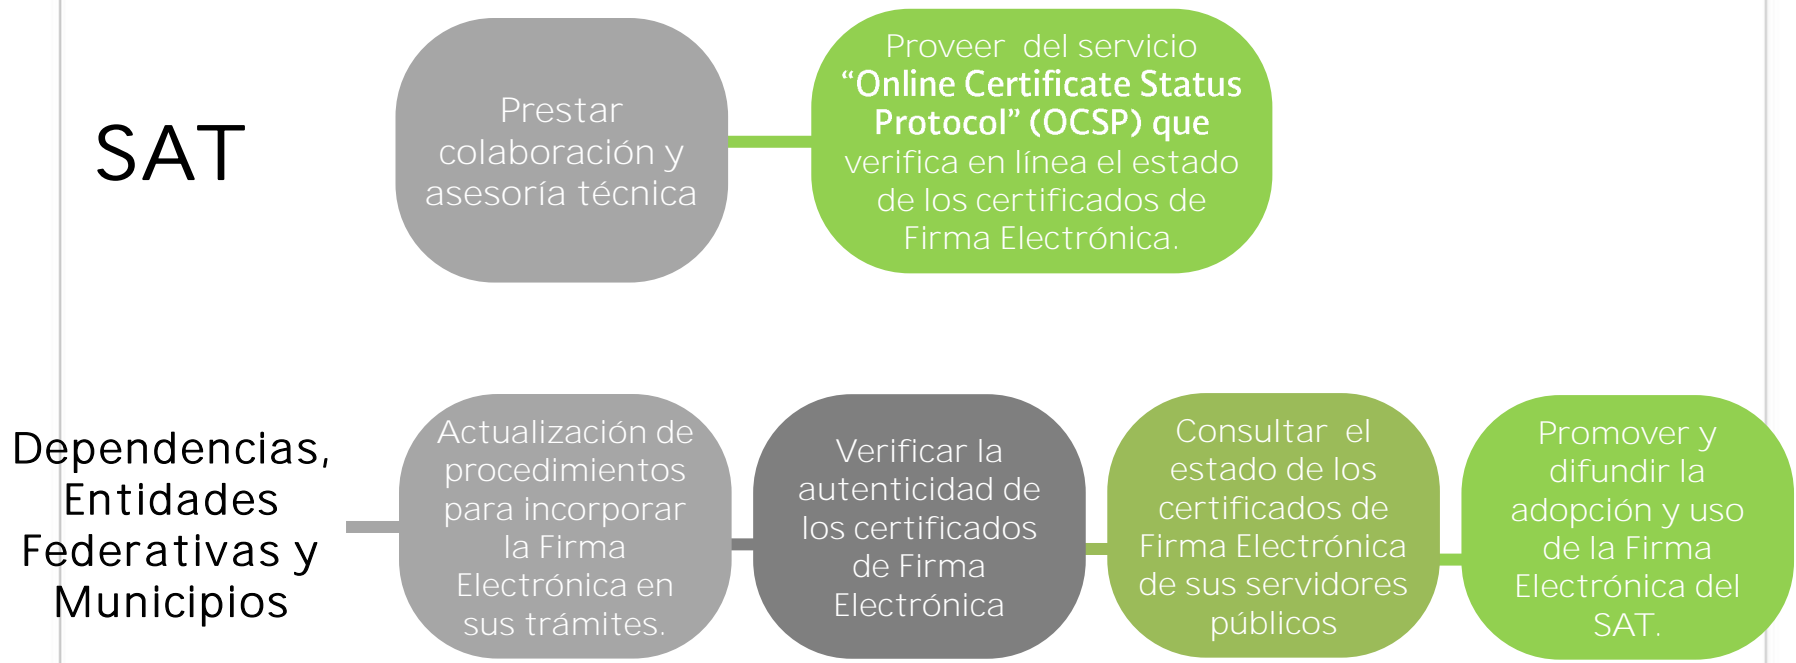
SAT

Prestar colaboración y asesoría técnica

Proveer del servicio “Online Certificate Status Protocol” (OCSP) que verifica en línea el estado de los certificados de Firma Electrónica.

Dependencias, Entidades Federativas y Municipios

Actualización de procedimientos para incorporar la Firma Electrónica en sus trámites.

Verificar la autenticidad de los certificados de Firma Electrónica

Consultar el estado de los certificados de Firma Electrónica de sus servidores públicos

Promover y difundir la adopción y uso de la Firma Electrónica del SAT.